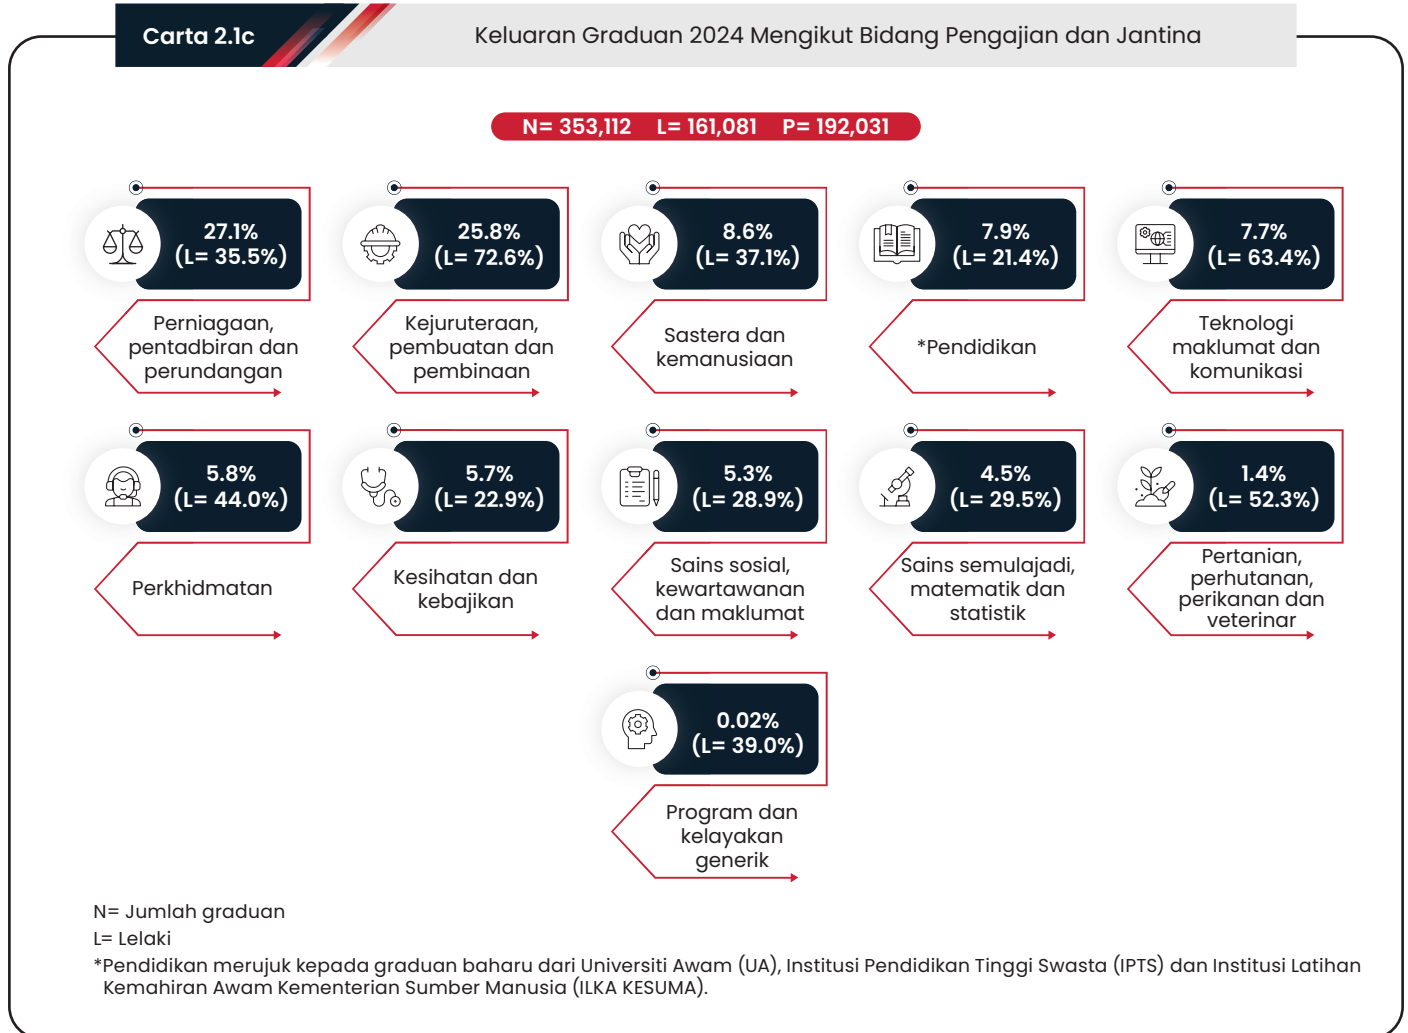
Carta 2.1c

Keluaran Graduan 2024 Mengikut Bidang Pengajian dan Jantina

N= 353,112 L= 161,081 P= 192,031

27.1% (L= 35.5%)
Perniagaan, pentadbiran dan perundangan

25.8% (L= 72.6%)
Kejuruteraan, pembuatan dan pembinaan

8.6% (L= 37.1%)
Sastera dan kemanusiaan

7.9% (L= 21.4%)
*Pendidikan

7.7% (L= 63.4%)
Teknologi maklumat dan komunikasi

5.8% (L= 44.0%)
Perkhidmatan

5.7% (L= 22.9%)
Kesihatan dan kebajikan

5.3% (L= 28.9%)
Sains sosial, kewartawanan dan maklumat

4.5% (L= 29.5%)
Sains semulajadi, matematik dan statistik

1.4% (L= 52.3%)
Pertanian, perhutanan, perikanan dan veterinar

0.02% (L= 39.0%)
Program dan kelayakan generik

N= Jumlah graduan
L= Lelaki
*Pendidikan merujuk kepada graduan baharu dari Universiti Awam (UA), Institusi Pendidikan Tinggi Swasta (IPTS) dan Institusi Latihan Kemahiran Awam Kementerian Sumber Manusia (ILKA KESUMA).